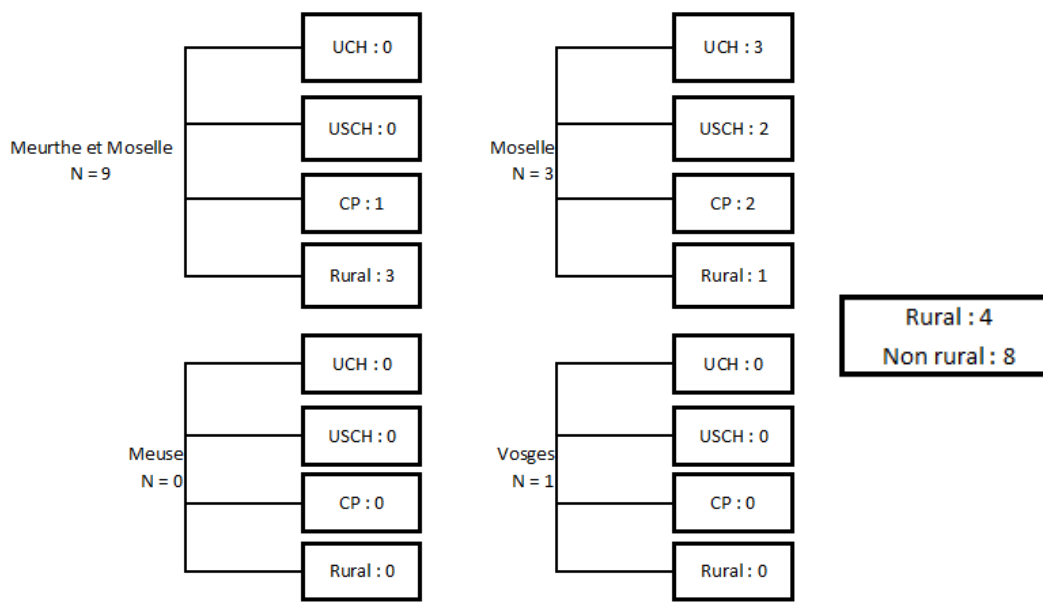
Meurthe et Moselle
N = 9

UCH : 0

USCH : 0

CP : 1

Rural : 3

Moselle
N = 3

UCH : 3

USCH : 2

CP : 2

Rural : 1

Rural : 4
Non rural : 8

Meuse
N = 0

UCH : 0

USCH : 0

CP : 0

Rural : 0

Vosges
N = 1

UCH : 0

USCH : 0

CP : 0

Rural : 0